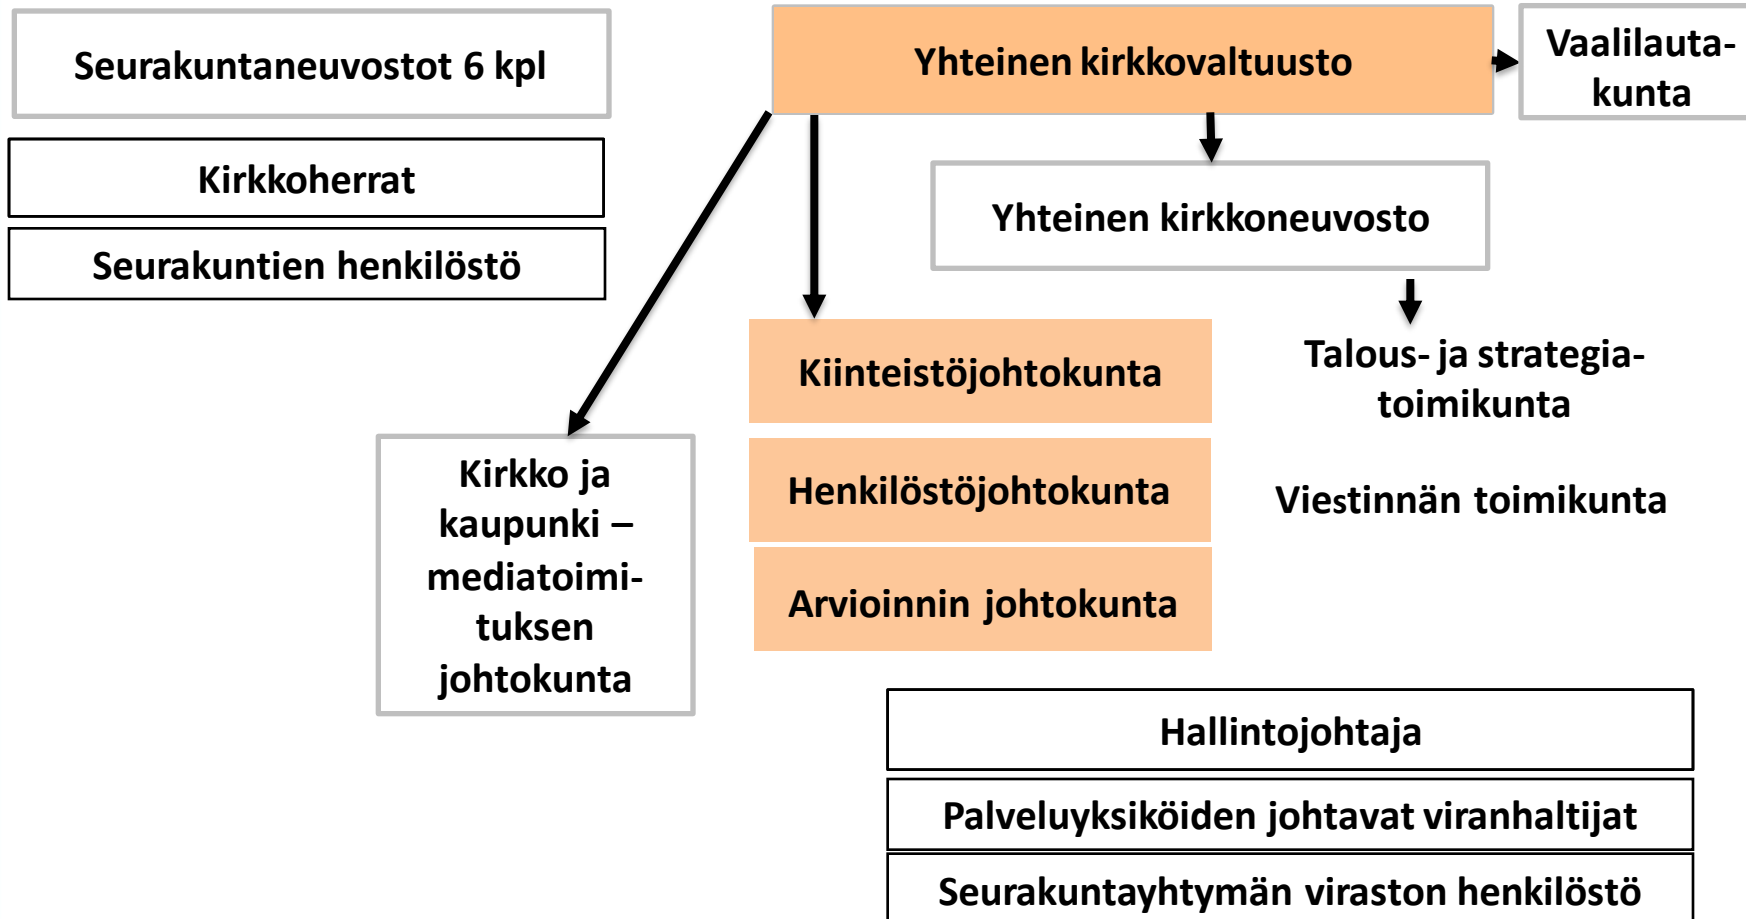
Seurakuntaneuvostot 6 kpl

Kirkkoherrat

Seurakuntien henkilöstö

Yhteinen kirkkovaltuusto

Vaalilautakunta

Yhteinen kirkkoneuvosto

Kiinteistöjohtokunta

Henkilöstöjohtokunta

Arvioinnin johtokunta

Talous- ja strategiatoimikunta

Viestinnän toimikunta

Kirkko ja kaupunki – mediatoimituksen johtokunta

Hallintojohtaja

Palveluyksiköiden johtavat viranhaltijat

Seurakuntayhtymän viraston henkilöstö